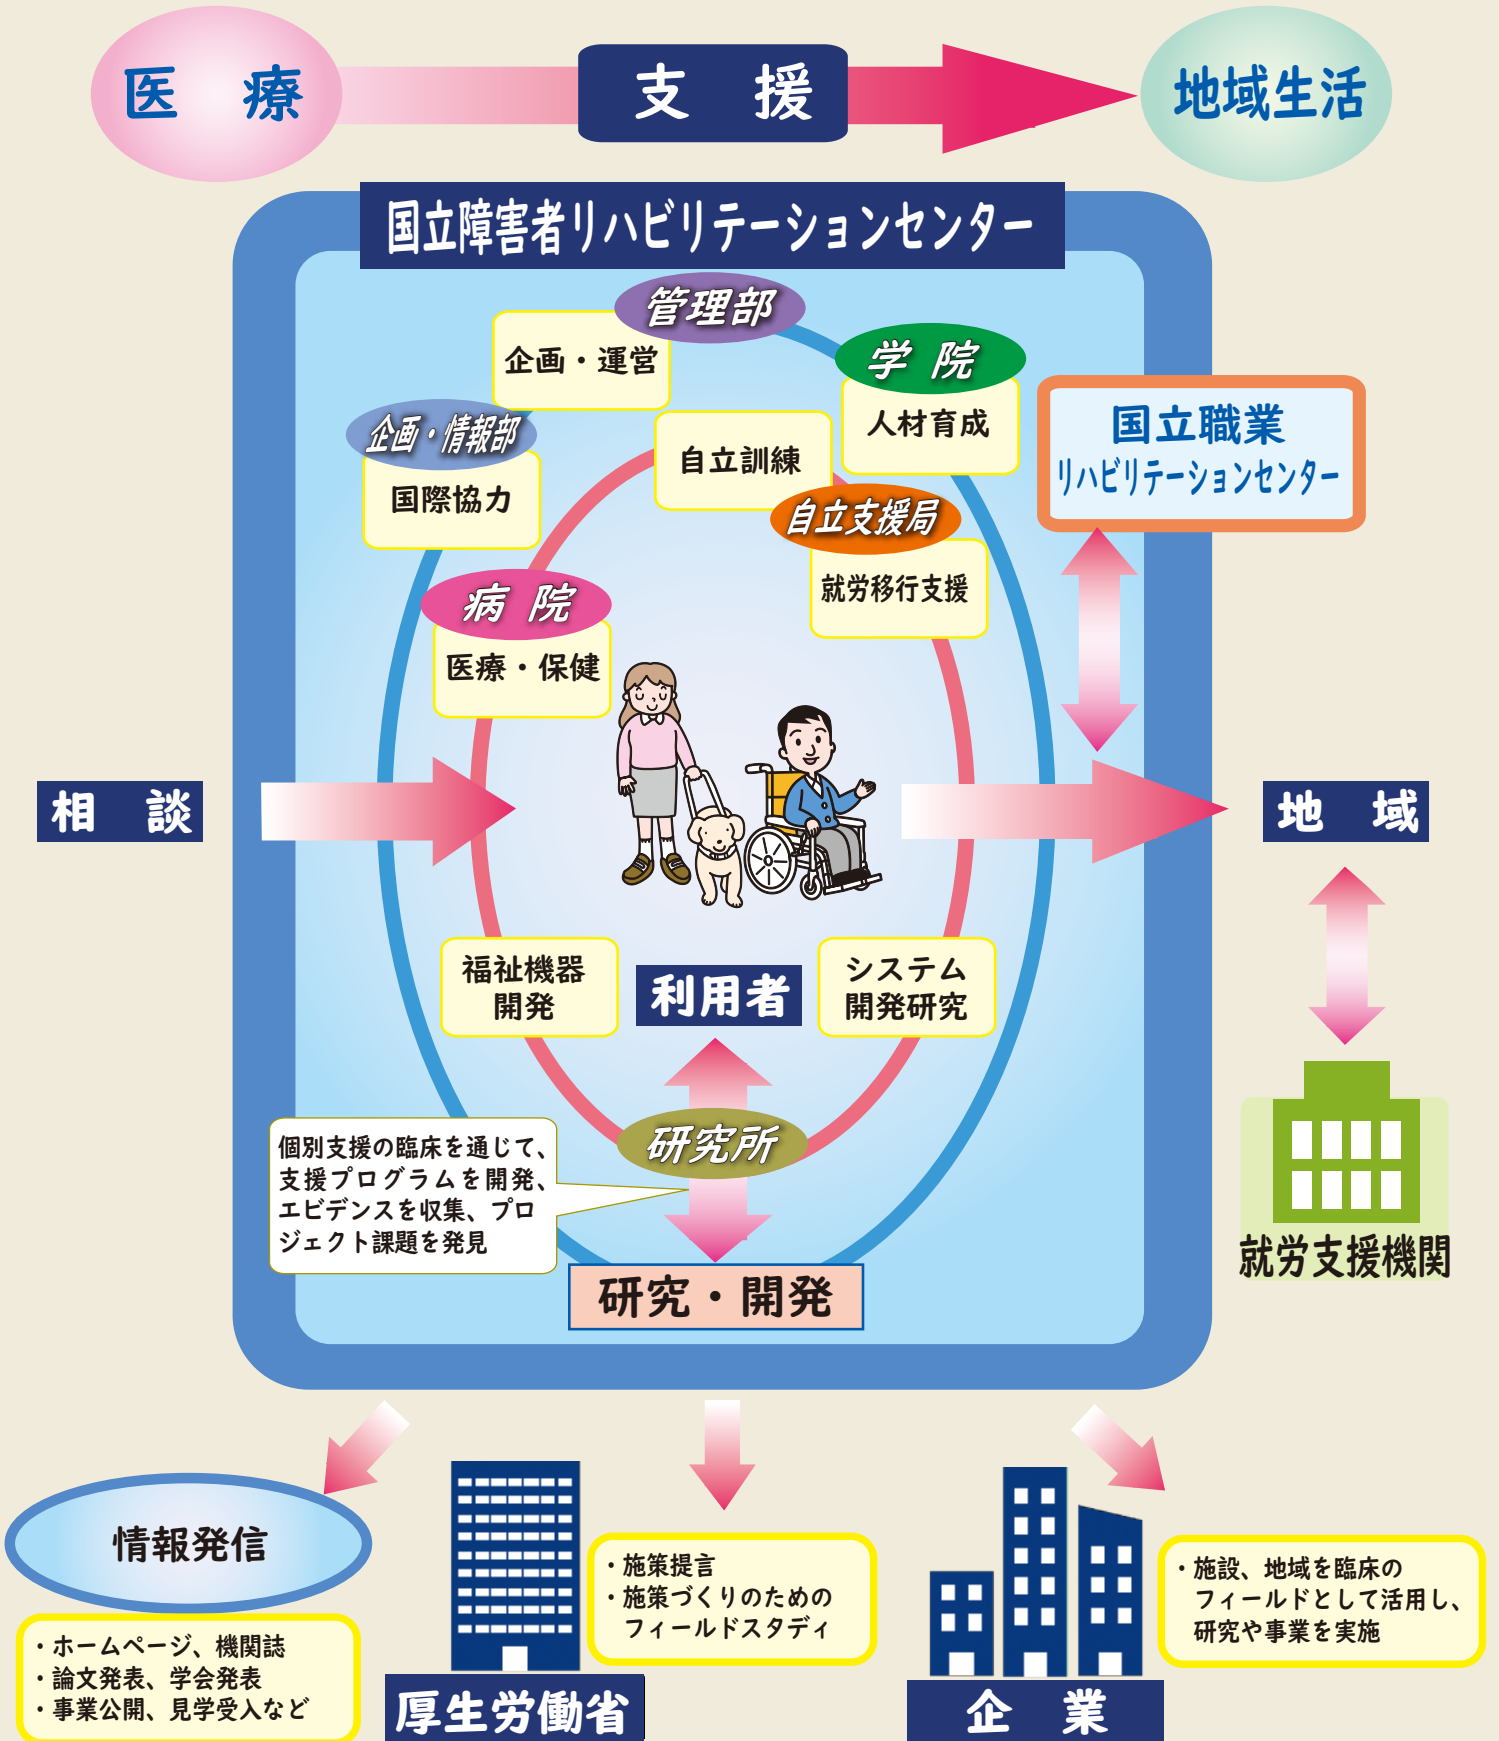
医　療

支　援

地域生活

国立障害者リハビリテーションセンター

管理部

企画・運営

学　院

人材育成

企画・情報部

国際協力

自立訓練

自立支援局

就労移行支援

国立職業リハビリテーションセンター

病　院

医療・保健

相　談

地　域

福祉機器開発

利用者

システム開発研究

研究所

個別支援の臨床を通じて、支援プログラムを開発、エビデンスを収集、プロジェクト課題を発見

研究・開発

就労支援機関

情報発信

・ホームページ、機関誌
・論文発表、学会発表
・事業公開、見学受入など

厚生労働省

・施策提言
・施策づくりのためのフィールドスタディ

企　業

・施設、地域を臨床のフィールドとして活用し、研究や事業を実施